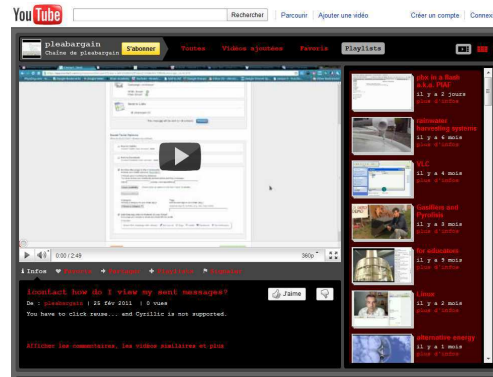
You Tube Rechercher | Parcourir | Ajouter une vidéo Créer un compte | Conne

pleabargain
Chaîne de pleabargain
S'abonner
Toutes Vidéos ajoutées Favoris Playlists

0:00 / 2:49 360p

Infos Favoris Partager Playlists Signaler

Icontact how do I view my sent messages?
De : pleabargain | 25 fév 2011 | 0 vues
You have to click reuse... and Cyrillic is not supported.

J'aime

Afficher les commentaires, les vidéos similaires et plus

php in a flash a.k.a. PHAF
il y a 2 jours
plus d'infos

rainwater harvesting systems
il y a 6 mois
plus d'infos

VLC
il y a 4 mois
plus d'infos

Gasifiers and Pyrolisis
il y a 4 mois
plus d'infos

for education
il y a 5 mois
plus d'infos

Linux
il y a 2 mois
plus d'infos

alternative energy
il y a 1 mois
plus d'infos